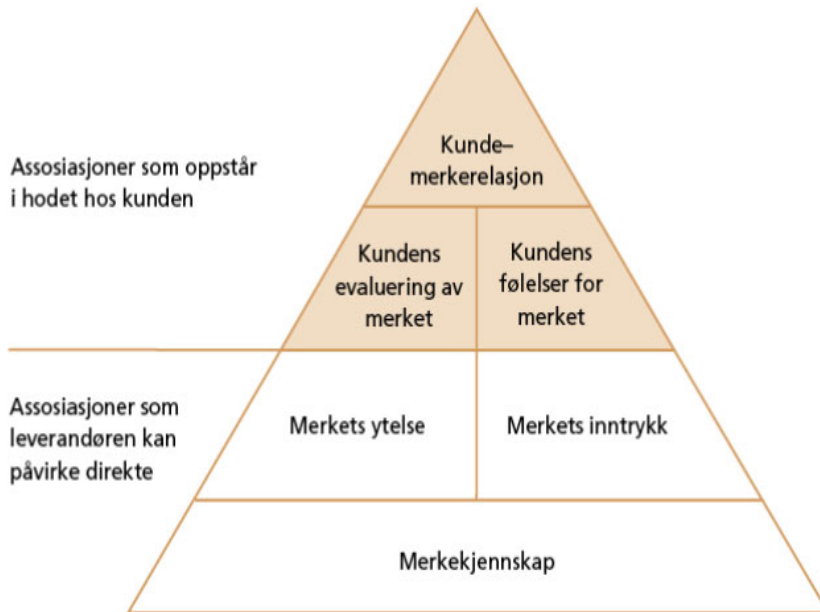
Assosiasjoner som oppstår i hodet hos kunden

Kunde–merkerelasjon

Kundens evaluering av merket

Kundens følelser for merket

Assosiasjoner som leverandøren kan påvirke direkte

Merkets ytelse

Merkets inntrykk

Merkekjennskap